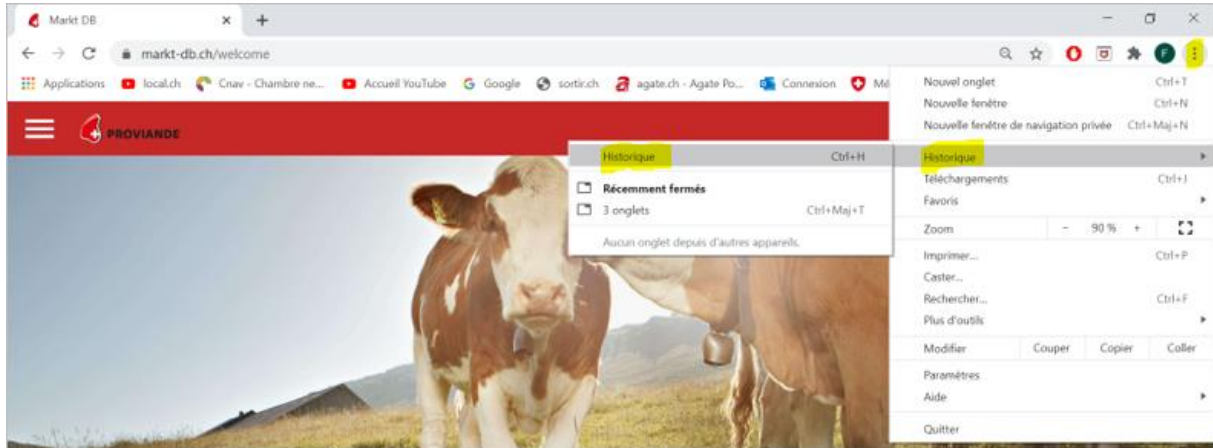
Markt DB

markt-db.ch/welcome

Applications local.ch Cnav - Chambre ne... Accueil YouTube Google sortir.ch agate.ch - Agate Po... Connexion Mé

PROVIANDE

Historique Ctrl+H

Récemment fermés

3 onglets Ctrl+Maj+T

Aucun onglet depuis d'autres appareils.

Nouvel onglet Ctrl+T
Nouvelle fenêtre Ctrl+N
Nouvelle fenêtre de navigation privée Ctrl+Maj+N
Historique
Téléchargements Ctrl+J
Favoris
Zoom - 90 % +
Imprimer... Ctrl+P
Caster...
Rechercher... Ctrl+F
Plus d'outils
Modifier Couper Copier Coller
Paramètres
Aide
Quitter